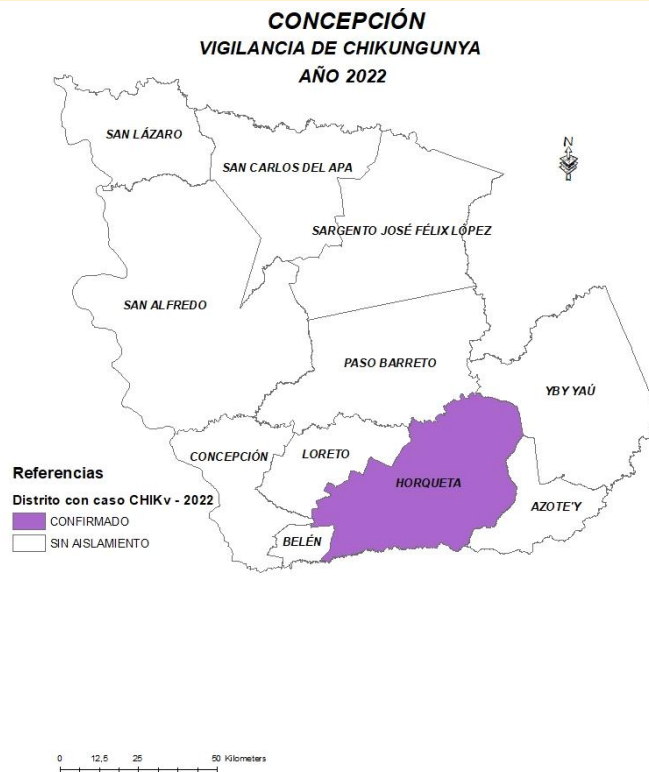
CONCEPCIÓN
VIGILANCIA DE CHIKUNGUNYA
AÑO 2022

N

SAN LÁZARO

SAN CARLOS DEL APA

SARGENTO JOSÉ FÉLIX LÓPEZ

SAN ALFREDO

PASO BARRETO

YBY YAÚ

CONCEPCIÓN

LORETO

HORQUETA

AZOTE'Y

BELÉN

Referencias
Distrito con caso CHIKv - 2022
CONFIRMADO
SIN AISLAMIENTO

0 12,5 25 50 Kilometers